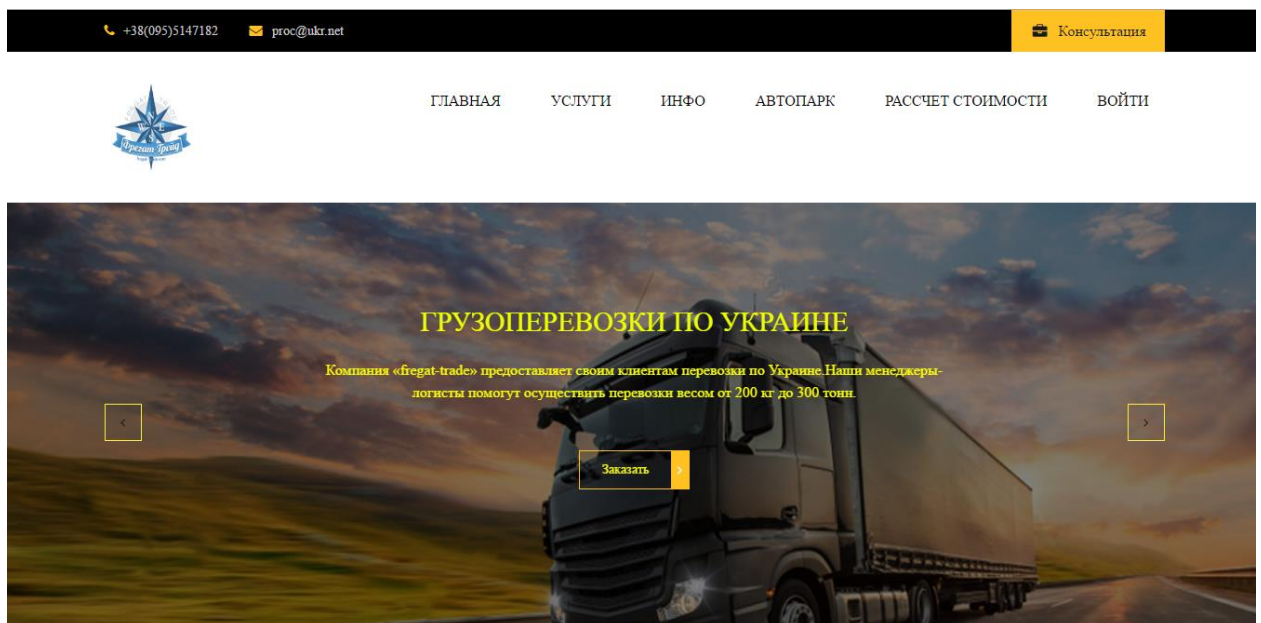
+38(095)5147182 proc@ukr.net

Консультация

Фрегат Трейд

ГЛАВНАЯ УСЛУГИ ИНФО АВТОПАРК РАССЧЕТ СТОИМОСТИ ВОЙТИ

ГРУЗОПЕРЕВОЗКИ ПО УКРАИНЕ

Компания «fregat-trade» предоставляет своим клиентам перевозки по Украине.Наши менеджеры-логисты помогут осуществить перевозки весом от 200 кг до 300 тонн.

‹

›

Заказать ›